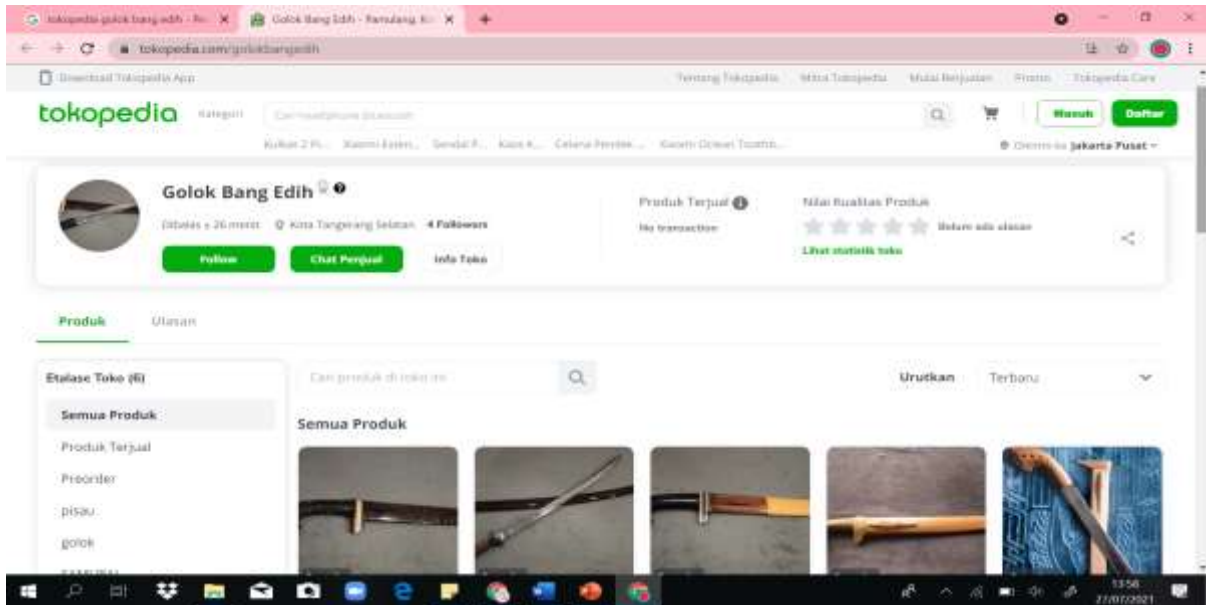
tokopedia golok bang edih - Pe ×
Golok Bang Edih - Pamulang, K ×
+
tokopedia.com/golokbangedih
Download Tokopedia App
Tentang Tokopedia Mitra Tokopedia Mulai Berjualan Promo Tokopedia Care
tokopedia
Kategori
Cari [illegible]
Masuk
Daftar
Kulkas 2 Pi... Xiaomi Redmi... Sendal P... Kaos K... Celana Pendek... Kaset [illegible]
Dikirim ke Jakarta Pusat
Golok Bang Edih
Dibalas ± 26 menit Kota Tangerang Selatan 4 Followers
Follow
Chat Penjual
Info Toko
Produk Terjual
No transaction
Nilai Kualitas Produk
Belum ada ulasan
Lihat statistik toko
Produk
Ulasan
Etalase Toko (6)
Semua Produk
Produk Terjual
Preorder
pisau
golok
Cari produk di toko ini
Urutkan
Terbaru
Semua Produk
13:58
27/07/2021